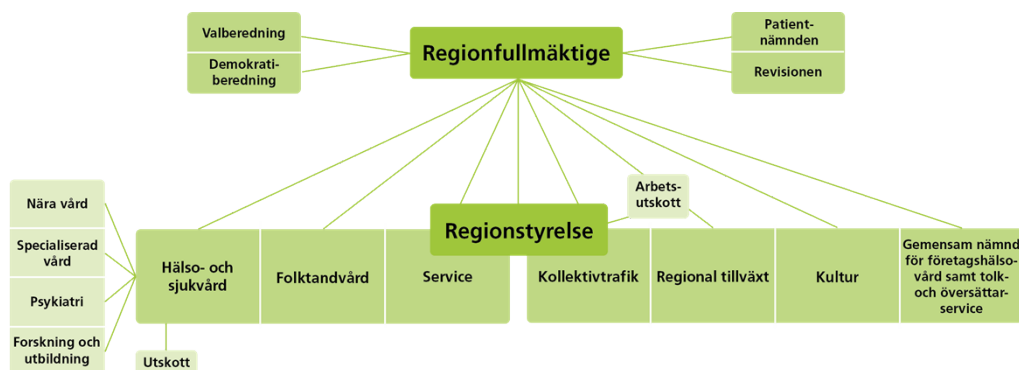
Valberedning

Demokratiberedning

Regionfullmäktige

Patientnämnden

Revisionen

Nära vård

Specialiserad vård

Psykiatri

Forskning och utbildning

Arbetsutskott

Regionstyrelse

Hälso- och sjukvård

Folktandvård

Service

Kollektivtrafik

Regional tillväxt

Kultur

Gemensam nämnd för företagshälsovård samt tolk- och översättarservice

Utskott